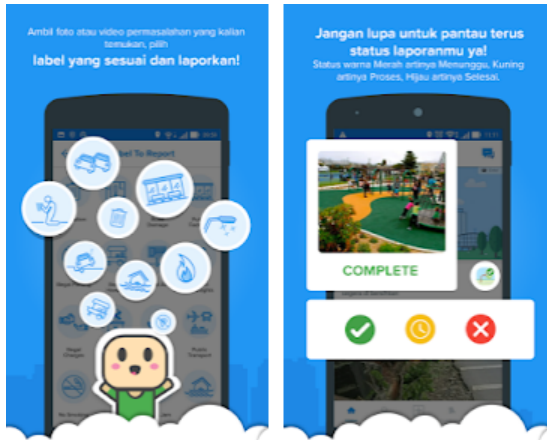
Ambil foto atau video permasalahan yang kalian temukan, pilih

label yang sesuai dan laporkan!

Jangan lupa untuk pantau terus status laporanmu ya!

Status warna Merah artinya Menunggu, Kuning artinya Proses, Hijau artinya Selesai.

COMPLETE